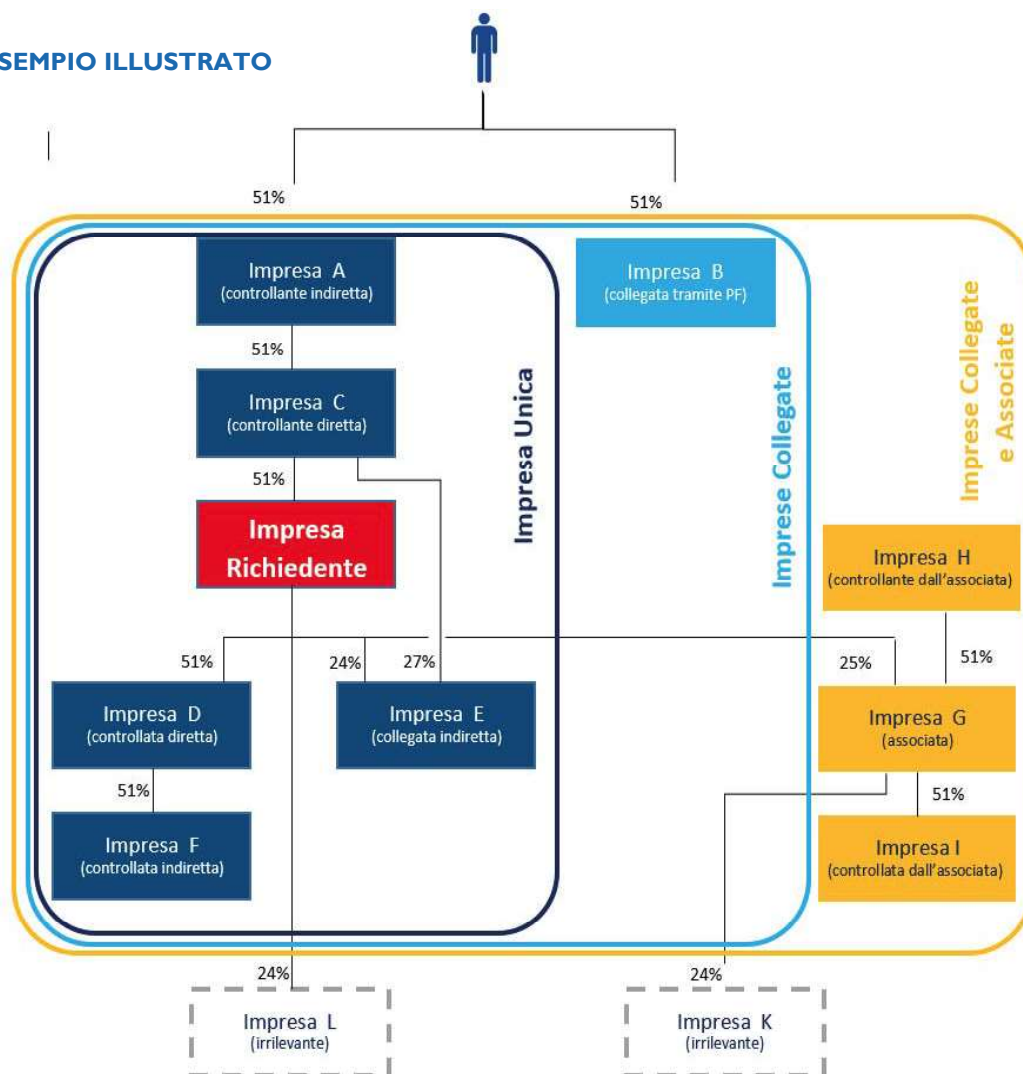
SEMPIO ILLUSTRATO

51%

51%

Impresa A
(controllante indiretta)

Impresa B
(collegata tramite PF)

51%

Impresa C
(controllante diretta)

51%

Impresa Richiedente

Impresa Unica

Imprese Collegate

Imprese Collegate e Associate

Impresa H
(controllante dall'associata)

51%

51%

24%

27%

25%

Impresa D
(controllata diretta)

Impresa E
(collegata indiretta)

Impresa G
(associata)

51%

51%

Impresa F
(controllata indiretta)

Impresa I
(controllata dall'associata)

24%

24%

Impresa L
(irrilevante)

Impresa K
(irrilevante)